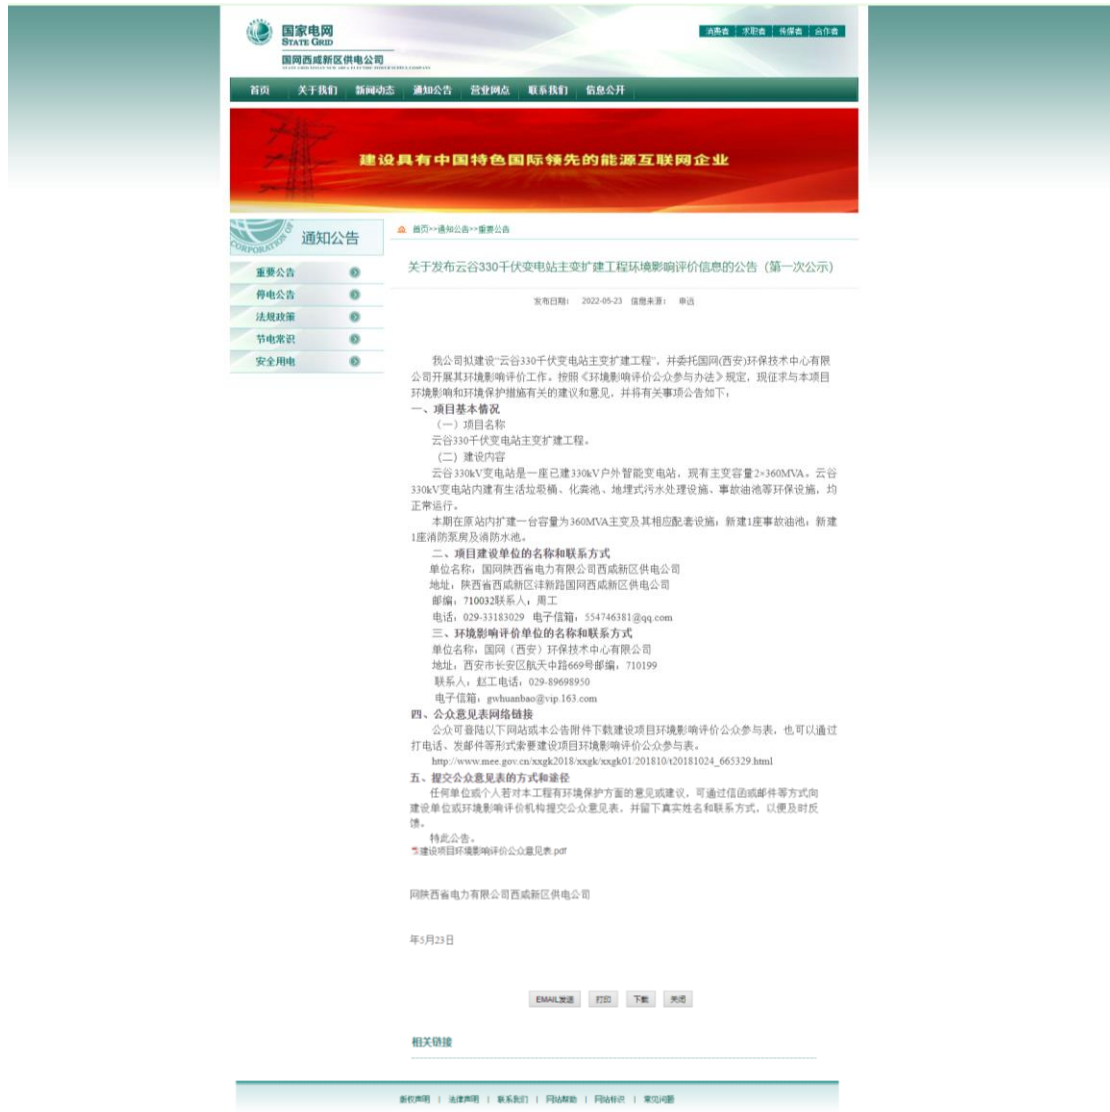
国家电网
STATE GRID
国网西咸新区供电公司

消费者 | 求职者 | 供货商 | 合作者

首页 关于我们 新闻动态 通知公告 营业网点 联系我们 信息公开

建设具有中国特色国际领先的能源互联网企业

通知公告

重要公告
停电公告
法规政策
节电常识
安全用电

首页>>通知公告>>重要公告

关于发布云谷330千伏变电站主变扩建工程环境影响评价信息的公告（第一次公示）

发布日期： 2022-05-23 信息来源： 申迅

我公司拟建设"云谷330千伏变电站主变扩建工程"，并委托国网(西安)环保技术中心有限公司开展其环境影响评价工作。按照《环境影响评价公众参与办法》规定，现征求与本项目环境影响和环境保护措施有关的建议和意见，并将有关事项公告如下：

一、项目基本情况

（一）项目名称

云谷330千伏变电站主变扩建工程。

（二）建设内容

云谷330kV变电站是一座已建330kV户外智能变电站，现有主变容量2×360MVA。云谷330kV变电站内建有生活垃圾桶、化粪池、地埋式污水处理设施、事故油池等环保设施，均正常运行。

本期在原站内扩建一台容量为360MVA主变及其相应配套设施；新建1座事故油池；新建1座消防泵房及消防水池。

二、项目建设单位的名称和联系方式

单位名称：国网陕西省电力有限公司西咸新区供电公司

地址：陕西省西咸新区沣新路国网西咸新区供电公司

邮编：710032联系人：周工

电话：029-33183029 电子信箱：554746381@qq.com

三、环境影响评价单位的名称和联系方式

单位名称：国网（西安）环保技术中心有限公司

地址：西安市长安区航天中路669号邮编：710199

联系人：赵工电话：029-89698950

电子信箱：gwhuanbao@vip.163.com

四、公众意见表网络链接

公众可登陆以下网站或本公告附件下载建设项目环境影响评价公众参与表，也可以通过打电话、发邮件等形式索要建设项目环境影响评价公众参与表。

http://www.mee.gov.cn/xxgk2018/xxgk/xxgk01/201810/t20181024_665329.html

五、提交公众意见表的方式和途径

任何单位或个人若对本工程有环境保护方面的意见或建议，可通过信函或邮件等方式向建设单位或环境影响评价机构提交公众意见表，并留下真实姓名和联系方式，以便及时反馈。

特此公告。

建设项目环境影响评价公众意见表.pdf

网陕西省电力有限公司西咸新区供电公司

年5月23日

EMAIL发送 打印 下载 关闭

相关链接

版权声明 | 法律声明 | 联系我们 | 网站帮助 | 网站标识 | 常见问题